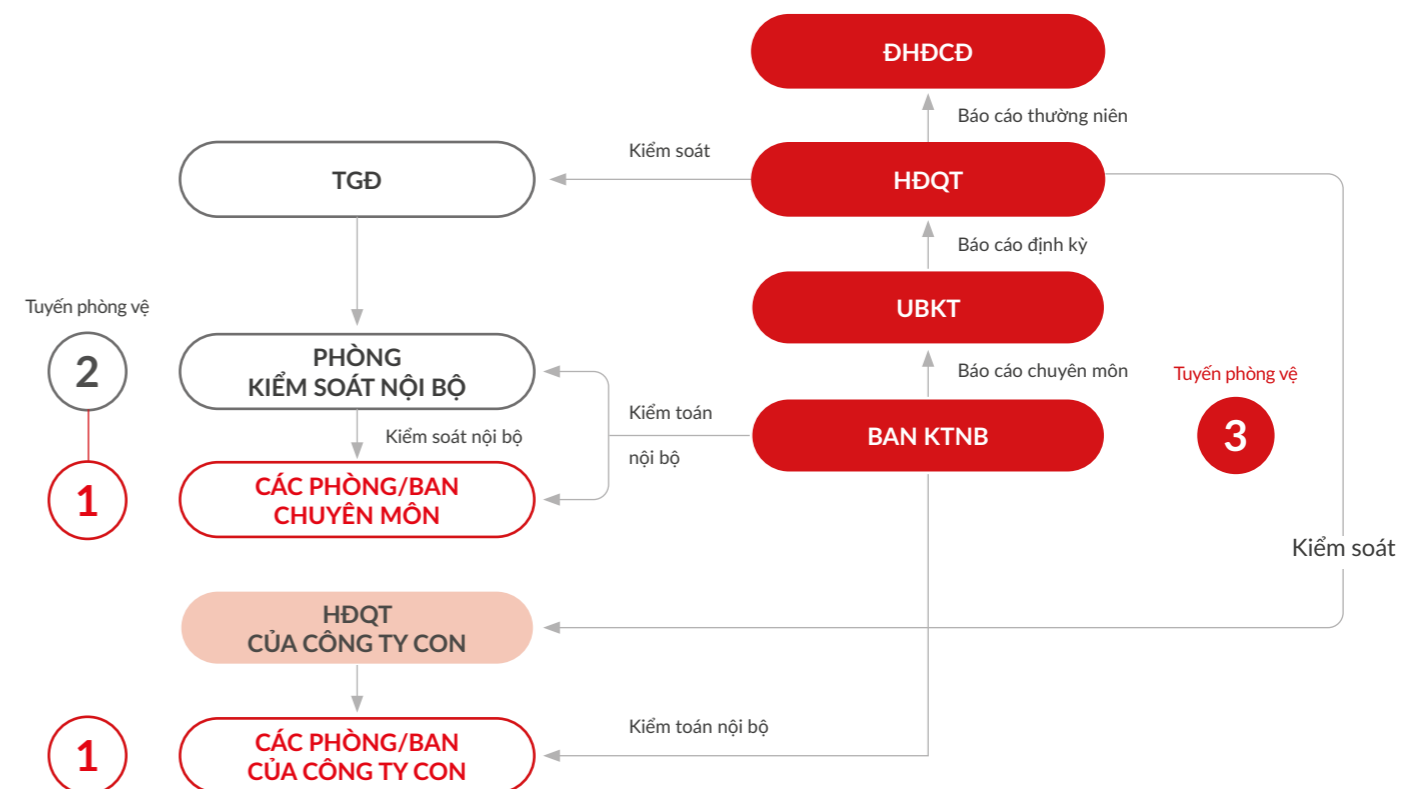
ĐHĐCĐ

Báo cáo thường niên

Kiểm soát

TGĐ

HĐQT

Báo cáo định kỳ

Tuyến phòng vệ

UBKT

2

PHÒNG
KIỂM SOÁT NỘI BỘ

Báo cáo chuyên môn

Tuyến phòng vệ

Kiểm toán

nội bộ

BAN KTNB

3

Kiểm soát nội bộ

1

CÁC PHÒNG/BAN
CHUYÊN MÔN

Kiểm soát

HĐQT
CỦA CÔNG TY CON

Kiểm toán nội bộ

1

CÁC PHÒNG/BAN
CỦA CÔNG TY CON